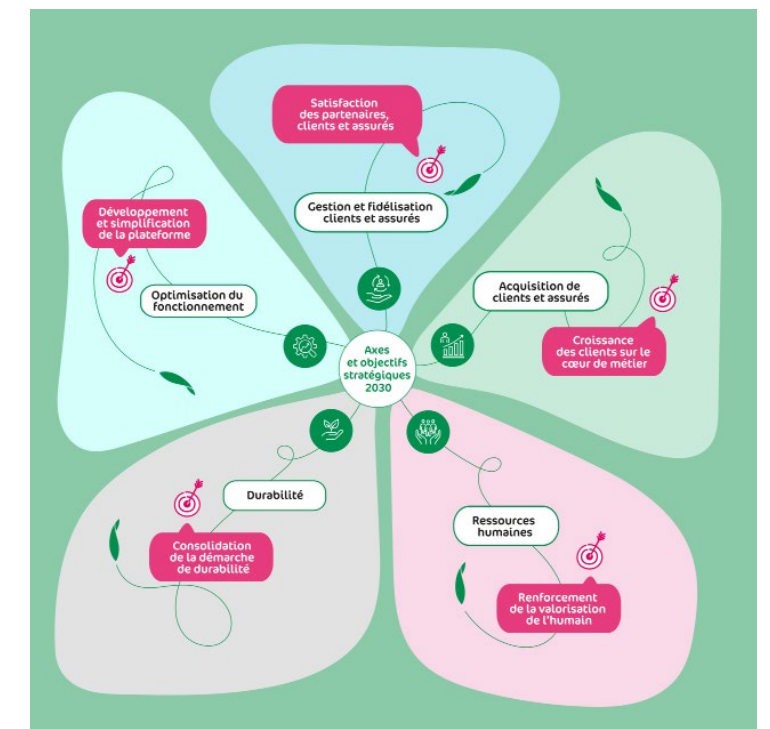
Satisfaction des partenaires, clients et assurés

Gestion et fidélisation clients et assurés

Développement et simplification de la plateforme

Optimisation du fonctionnement

Acquisition de clients et assurés

Croissance des clients sur le cœur de métier

Axes et objectifs stratégiques 2030

Durabilité

Consolidation de la démarche de durabilité

Ressources humaines

Renforcement de la valorisation de l'humain